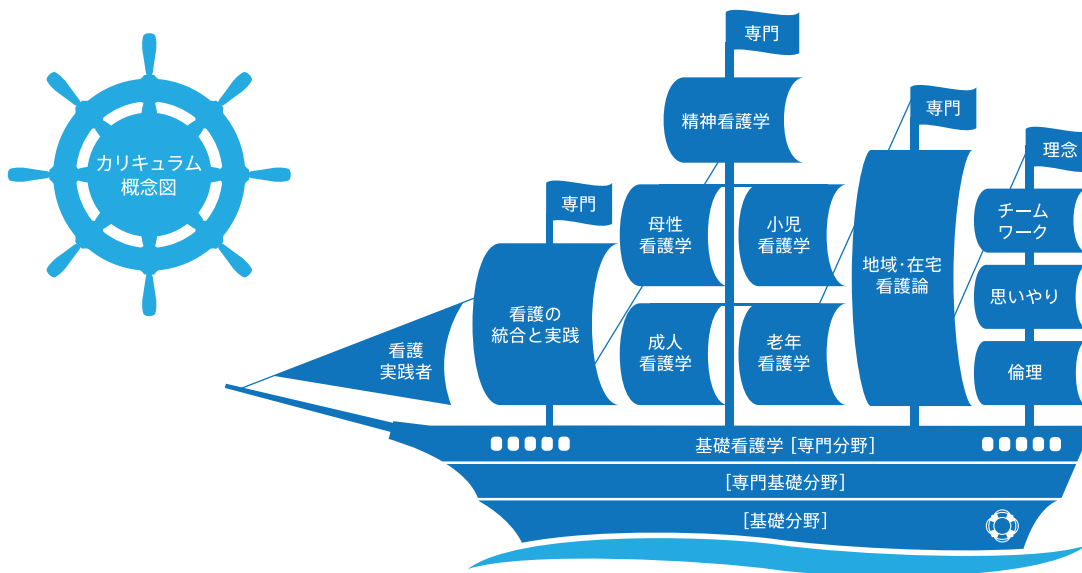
カリキュラム概念図

専門

精神看護学

専門

専門

理念

母性看護学

小児看護学

地域·在宅看護論

チームワーク

看護の統合と実践

思いやり

看護実践者

成人看護学

老年看護学

倫理

基礎看護学［専門分野］

［専門基礎分野］

［基礎分野］